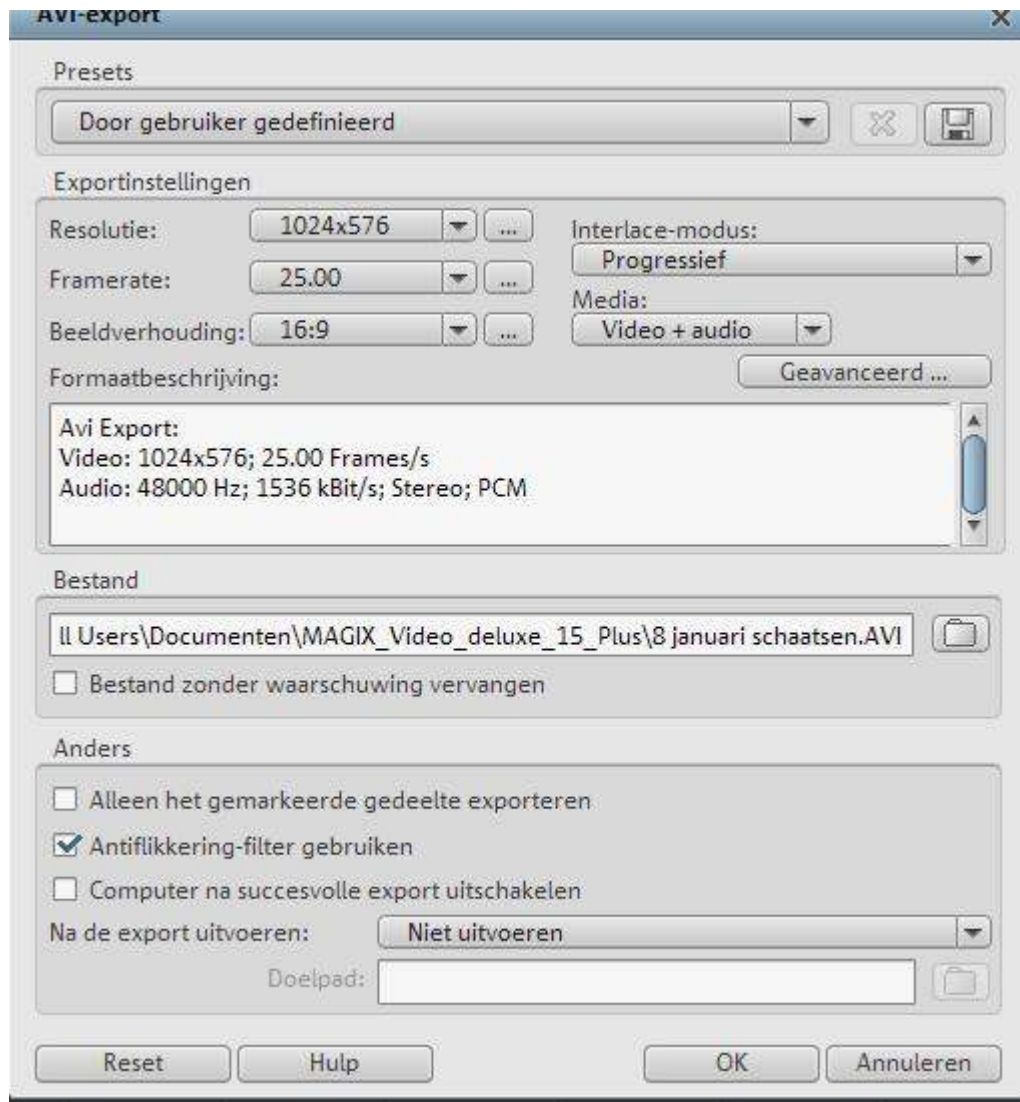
AVI-export

Presets

Door gebruiker gedefinieerd

Exportinstellingen

Resolutie: 1024x576 ...

Framerate: 25.00 ...

Beeldverhouding: 16:9 ...

Interlace-modus:
Progressief

Media:
Video + audio

Geavanceerd ...

Formaatbeschrijving:

Avi Export:
Video: 1024x576; 25.00 Frames/s
Audio: 48000 Hz; 1536 kBit/s; Stereo; PCM

Bestand

ll Users\Documenten\MAGIX_Video_deluxe_15_Plus\8 januari schaatsen.AVI

Bestand zonder waarschuwing vervangen

Anders

Alleen het gemarkeerde gedeelte exporteren

Antiflikkering-filter gebruiken

Computer na succesvolle export uitschakelen

Na de export uitvoeren: Niet uitvoeren

Doelpad:

Reset
Hulp
OK
Annuleren